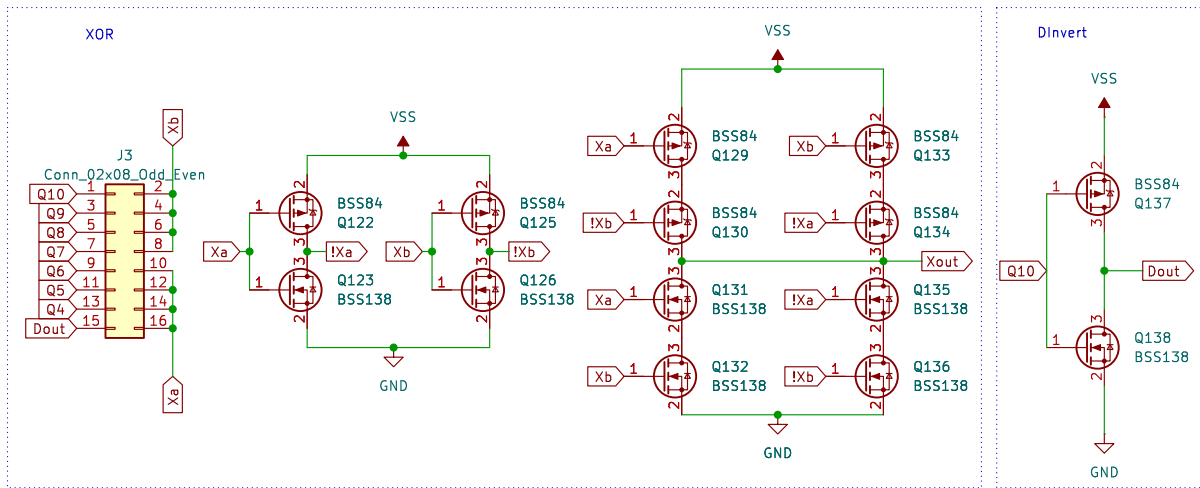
XOR

J3
Conn_02x08_Odd_Even

Q10 1 2
Q9 3 4
Q8 5 6
Q7 7 8
Q6 9 10
Q5 11 12
Q4 13 14
Dout 15 16

Xb
Xa

VSS
1 2 3 BSS84 Q122
1 2 3 BSS84 Q125
Xa !Xa
Xb !Xb
1 3 2 Q123 BSS138
1 3 2 Q126 BSS138
GND

VSS
Xa 1 2 3 BSS84 Q129
Xb 1 2 3 BSS84 Q133
!Xb 1 2 3 BSS84 Q130
!Xa 1 2 3 BSS84 Q134
Xout
Xa 1 3 2 Q131 BSS138
!Xa 1 3 2 Q135 BSS138
Xb 1 3 2 Q132 BSS138
!Xb 1 3 2 Q136 BSS138
GND

DInvert
VSS
1 2 3 BSS84 Q137
Q10
Dout
1 3 2 Q138 BSS138
GND